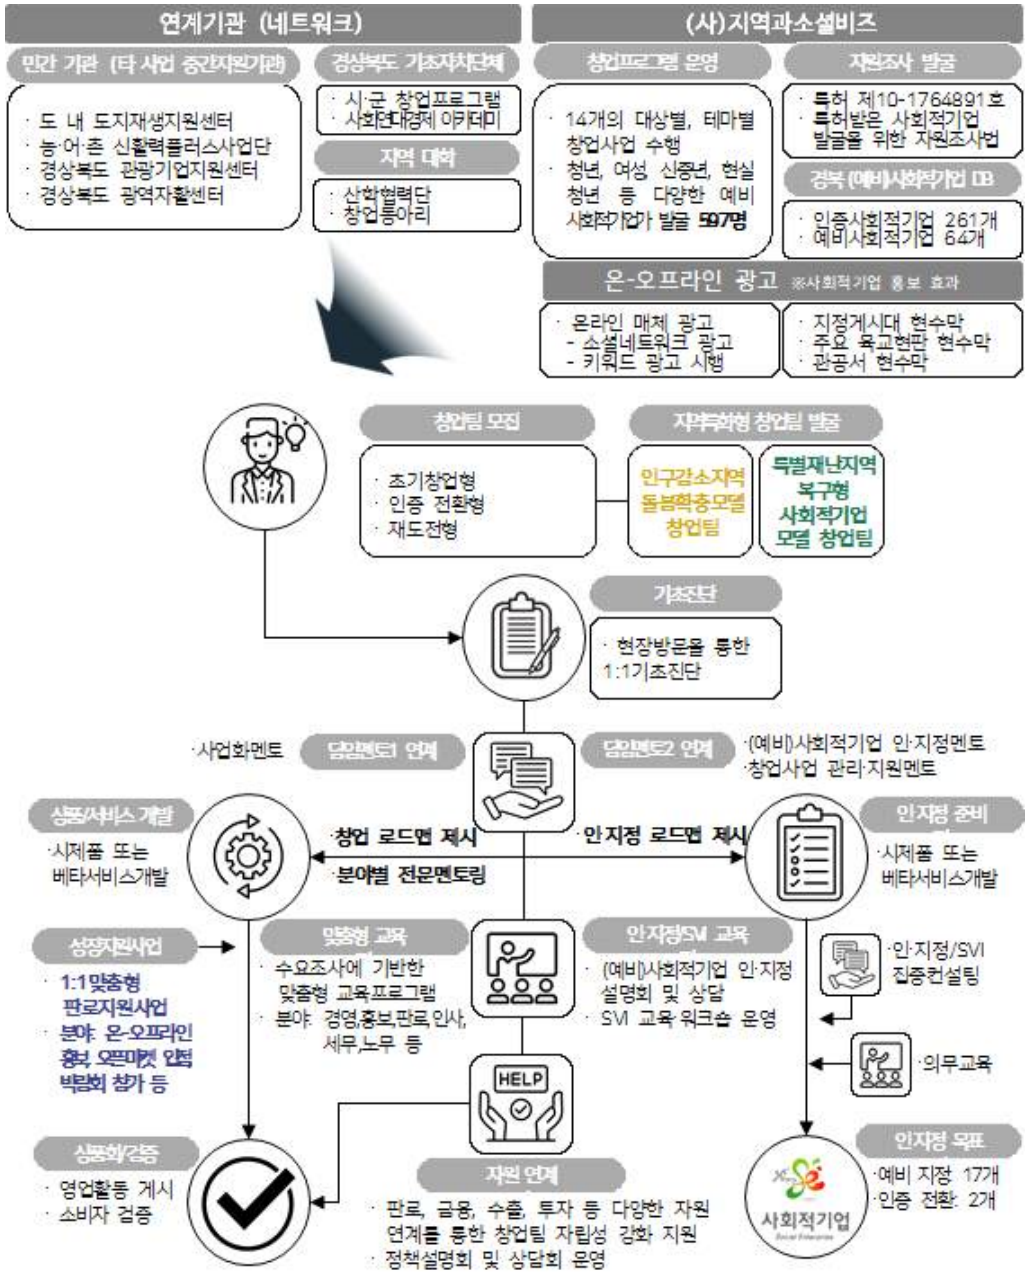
연계기관 (네트워크)

민간 기관 (타 사업 중간지원기관)

· 도 내 도시재생지원센터
· 농·어·촌 신활력플러스사업단
· 경상북도 관광기업지원센터
· 경상북도 광역자활센터

경상북도 기초자치단체

· 시·군 창업프로그램
· 사회연대경제 아카데미

지역 대학

· 산학협력단
· 창업동아리

(사)지역과소셜비즈

창업프로그램 운영

· 14개의 대상별, 테마별 창업사업 수행
· 청년, 여성, 신중년, 현실 청년 등 다양한 예비 사회적기업가 발굴 597명

자원조사 발굴

· 특허 제10-1764891호
· 특허받은 사회적기업 발굴을 위한 자원조사사업

경북 (예비)사회적기업 DB

· 인증사회적기업 261개
· 예비사회적기업 64개

온-오프라인 광고 ※사회적기업 홍보 효과

· 온라인 매체 광고
- 소셜네트워크 광고
- 키워드 광고 시행

· 지정게시대 현수막
· 주요 육교현판 현수막
· 관공서 현수막

창업팀 모집

· 초기창업형
· 인증 전환형
· 재도전형

지역특화형 창업팀 발굴

인구감소지역 돌봄확충모델 창업팀

특별재난지역 복구형 사회적기업 모델 창업팀

기초진단

· 현장방문을 통한 1:1기초진단

·사업화멘토

담임멘토1 연계

담임멘토2 연계

·(예비)사회적기업 인·지정멘토
·창업사업 관리·지원멘토

상품/서비스 개발

·시제품 또는 베타서비스개발

창업 로드맵 제시

분야별 전문멘토링

인·지정 로드맵 제시

인·지정 준비

·시제품 또는 베타서비스개발

성장지원사업

· 1:1맞춤형 판로지원사업
· 분야: 온·오프라인 홍보, 오픈마켓 입점 박람회 참가 등

맞춤형 교육

· 수요조사에 기반한 맞춤형 교육프로그램
· 분야: 경영,홍보,판로,인사, 세무,노무 등

인·지정/SVI 교육

· (예비)사회적기업 인·지정 설명회 및 상담
· SVI 교육·워크숍 운영

·인·지정/SVI 집중컨설팅

·의무교육

HELP

상품화/검증

· 영업활동 게시
· 소비자 검증

자원 연계

· 판로, 금융, 수출, 투자 등 다양한 자원 연계를 통한 창업팀 자립성 강화 지원
· 정책설명회 및 상담회 운영

인·지정 목표

·예비 지정: 17개
·인증 전환: 2개

사회적기업
Social Enterprise